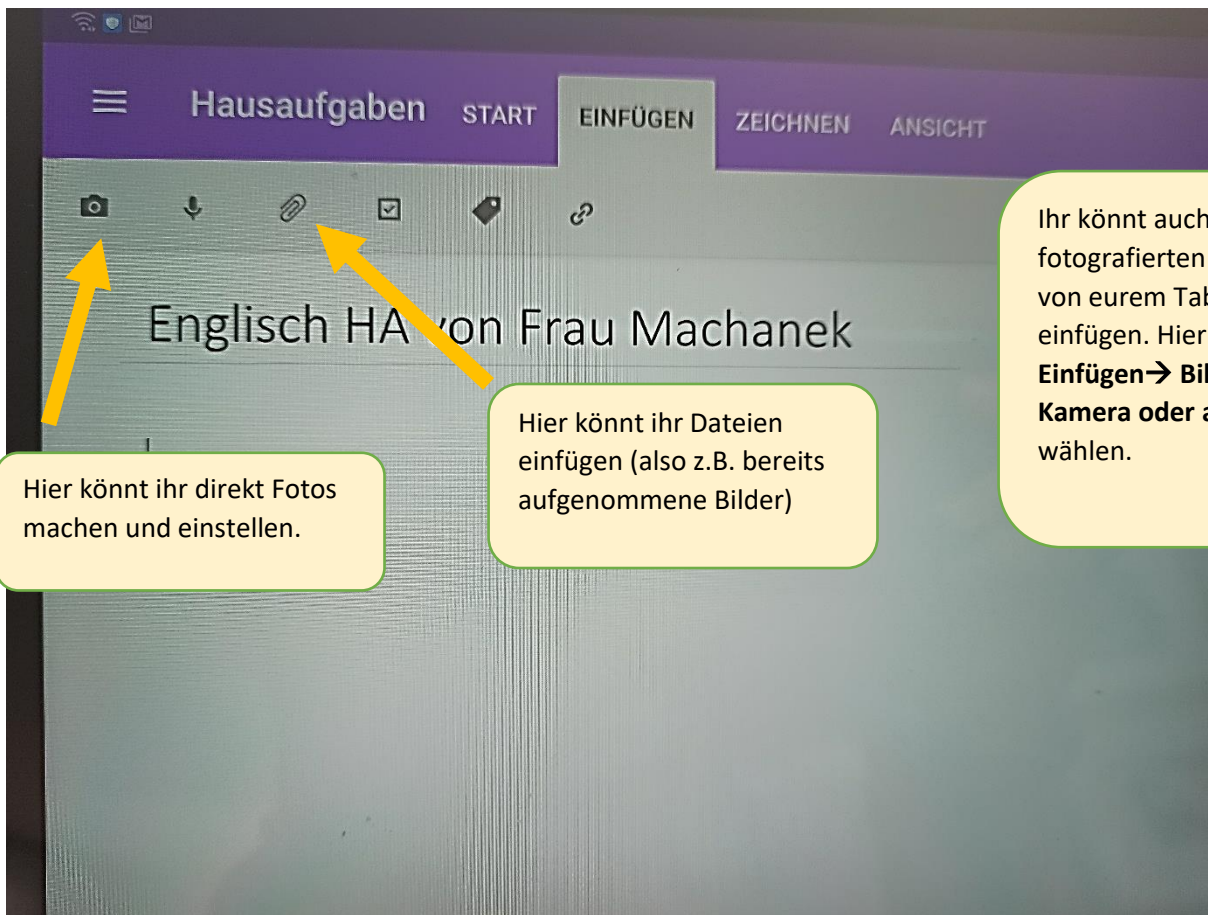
Hausaufgaben START EINFÜGEN ZEICHNEN ANSICHT

Englisch HA von Frau Machanek

Hier könnt ihr direkt Fotos machen und einstellen.

Hier könnt ihr Dateien einfügen (also z.B. bereits aufgenommene Bilder)

Ihr könnt auch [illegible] fotografierten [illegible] von eurem Tab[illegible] einfügen. Hier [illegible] **Einfügen→ Bi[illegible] Kamera oder a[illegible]** wählen.